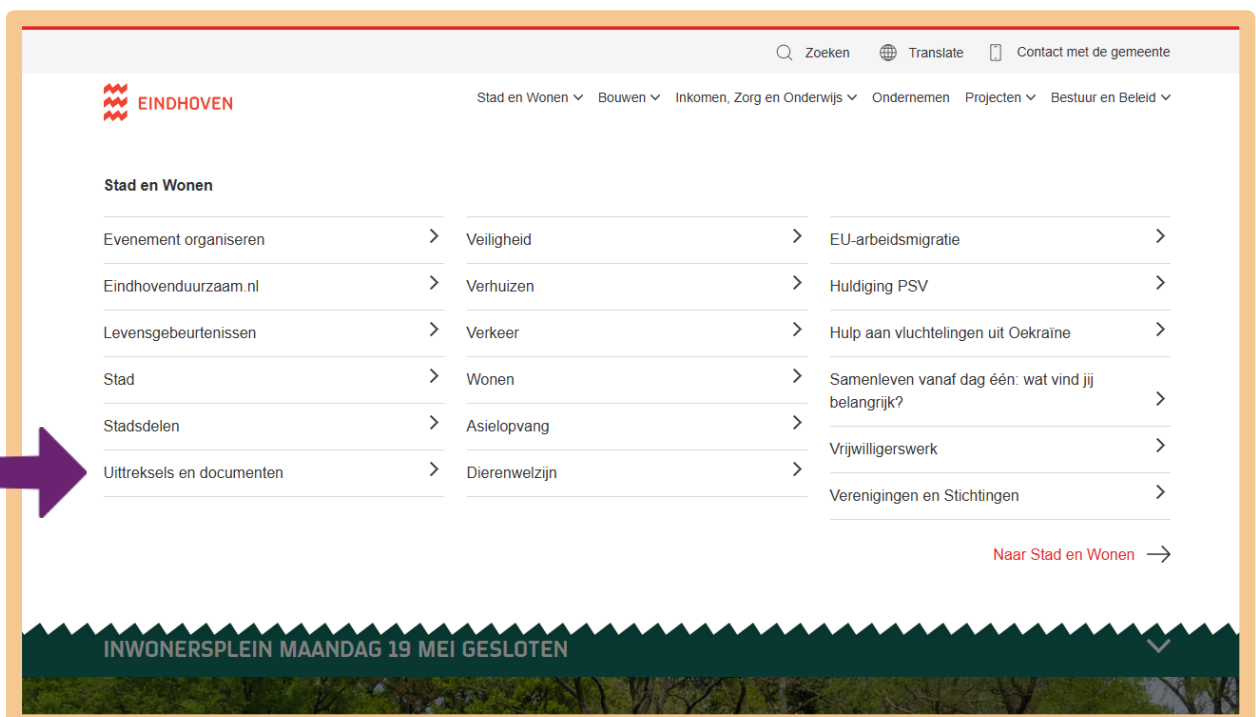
Zoeken Translate Contact met de gemeente

EINDHOVEN

Stad en Wonen Bouwen Inkomen, Zorg en Onderwijs Ondernemen Projecten Bestuur en Beleid

Stad en Wonen

Evenement organiseren
Eindhovenduurzaam.nl
Levensgebeurtenissen
Stad
Stadsdelen
Uittreksels en documenten

Veiligheid
Verhuizen
Verkeer
Wonen
Asielopvang
Dierenwelzijn

EU-arbeidsmigratie
Huldiging PSV
Hulp aan vluchtelingen uit Oekraïne
Samenleven vanaf dag één: wat vind jij belangrijk?
Vrijwilligerswerk
Verenigingen en Stichtingen

Naar Stad en Wonen

INWONERSPLEIN MAANDAG 19 MEI GESLOTEN